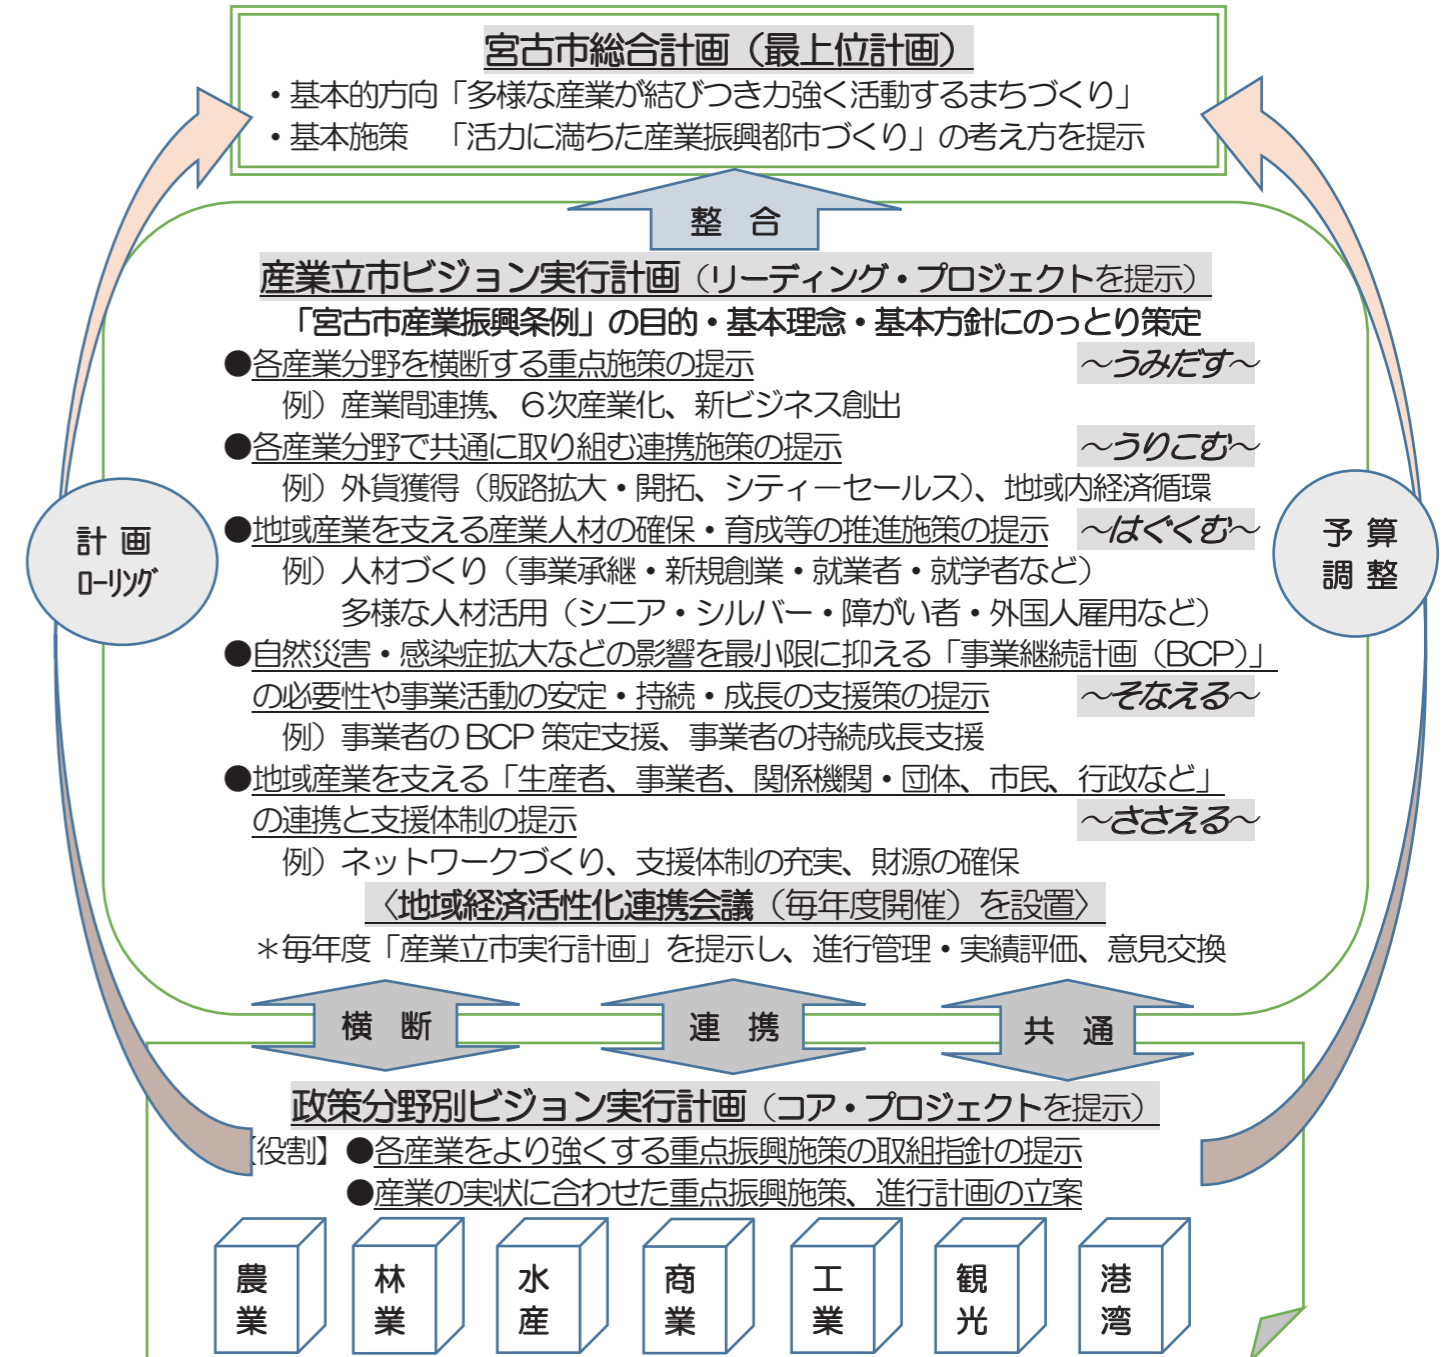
宮古市総合計画（最上位計画）
・基本的方向「多様な産業が結びつき力強く活動するまちづくり」
・基本施策　「活力に満ちた産業振興都市づくり」の考え方を提示

整　合

産業立市ビジョン実行計画（リーディング・プロジェクトを提示）
「宮古市産業振興条例」の目的・基本理念・基本方針にのっとり策定
●各産業分野を横断する重点施策の提示　～うみだす～
例）産業間連携、６次産業化、新ビジネス創出
●各産業分野で共通に取り組む連携施策の提示　～うりこむ～
例）外貨獲得（販路拡大・開拓、シティーセールス）、地域内経済循環
●地域産業を支える産業人材の確保・育成等の推進施策の提示　～はぐくむ～
例）人材づくり（事業承継・新規創業・就業者・就学者など）
多様な人材活用（シニア・シルバー・障がい者・外国人雇用など）
●自然災害・感染症拡大などの影響を最小限に抑える「事業継続計画（BCP）」の必要性や事業活動の安定・持続・成長の支援策の提示　～そなえる～
例）事業者のBCP策定支援、事業者の持続成長支援
●地域産業を支える「生産者、事業者、関係機関・団体、市民、行政など」の連携と支援体制の提示　～ささえる～
例）ネットワークづくり、支援体制の充実、財源の確保
〈地域経済活性化連携会議（毎年度開催）を設置〉
＊毎年度「産業立市実行計画」を提示し、進行管理・実績評価、意見交換

計 画
ローリング

予 算
調 整

横　断

連　携

共　通

政策分野別ビジョン実行計画（コア・プロジェクトを提示）
【役割】●各産業をより強くする重点振興施策の取組指針の提示
●産業の実状に合わせた重点振興施策、進行計画の立案

農業
林業
水産
商業
工業
観光
港湾